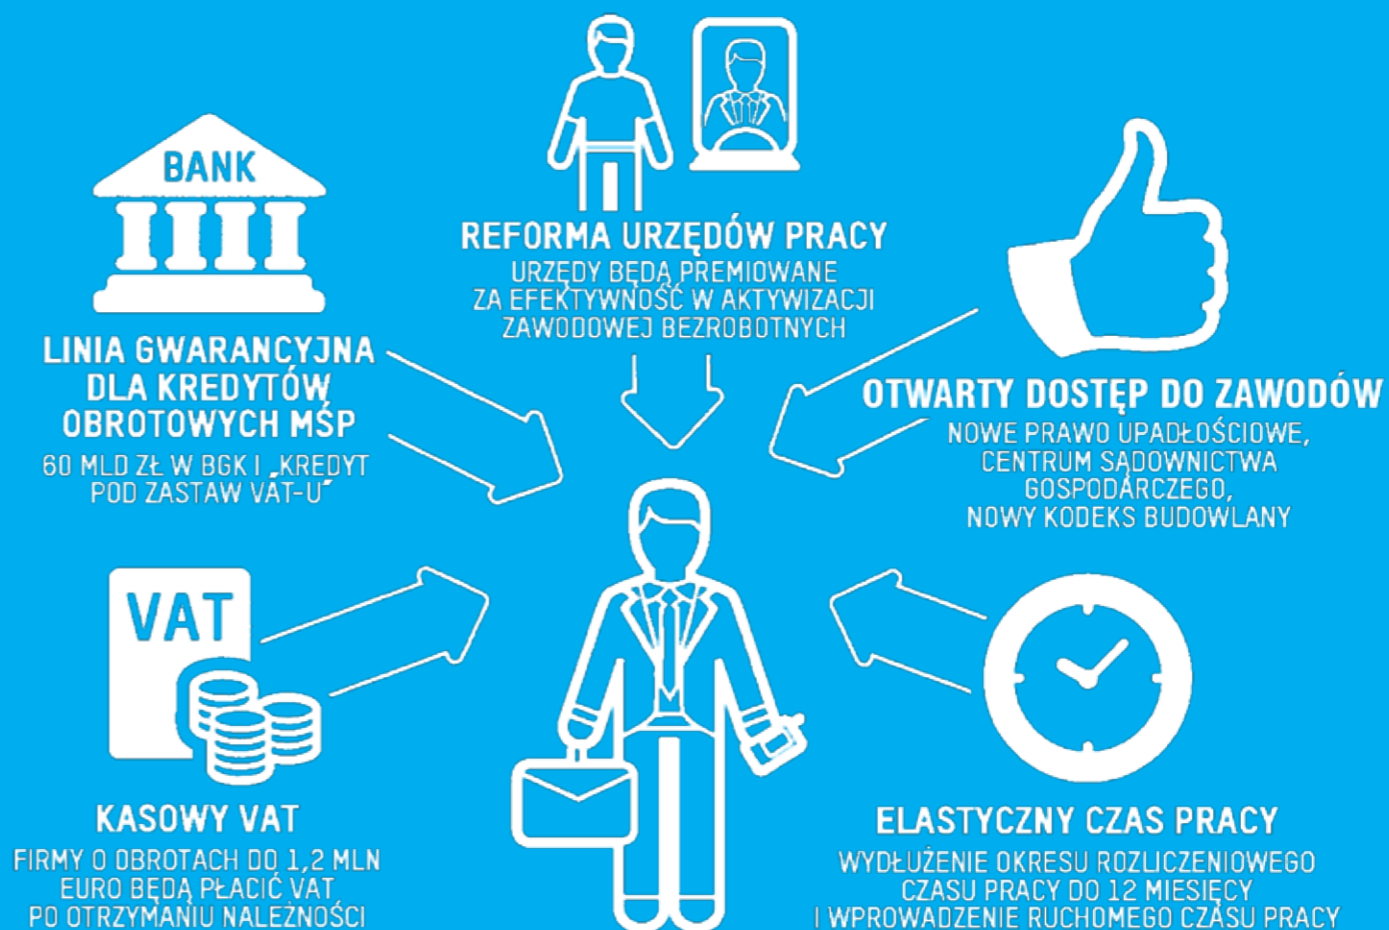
REFORMA URZĘDÓW PRACY
URZĘDY BĘDĄ PREMIOWANE ZA EFEKTYWNOŚĆ W AKTYWIZACJI ZAWODOWEJ BEZROBOTNYCH

BANK

LINIA GWARANCYJNA DLA KREDYTÓW OBROTOWYCH MŚP
60 MLD ZŁ W BGK I „KREDYT POD ZASTAW VAT-U"

OTWARTY DOSTĘP DO ZAWODÓW
NOWE PRAWO UPADŁOŚCIOWE, CENTRUM SĄDOWNICTWA GOSPODARCZEGO, NOWY KODEKS BUDOWLANY

VAT

KASOWY VAT
FIRMY O OBROTACH DO 1,2 MLN EURO BĘDĄ PŁACIĆ VAT PO OTRZYMANIU NALEŻNOŚCI

ELASTYCZNY CZAS PRACY
WYDŁUŻENIE OKRESU ROZLICZENIOWEGO CZASU PRACY DO 12 MIESIĘCY I WPROWADZENIE RUCHOMEGO CZASU PRACY